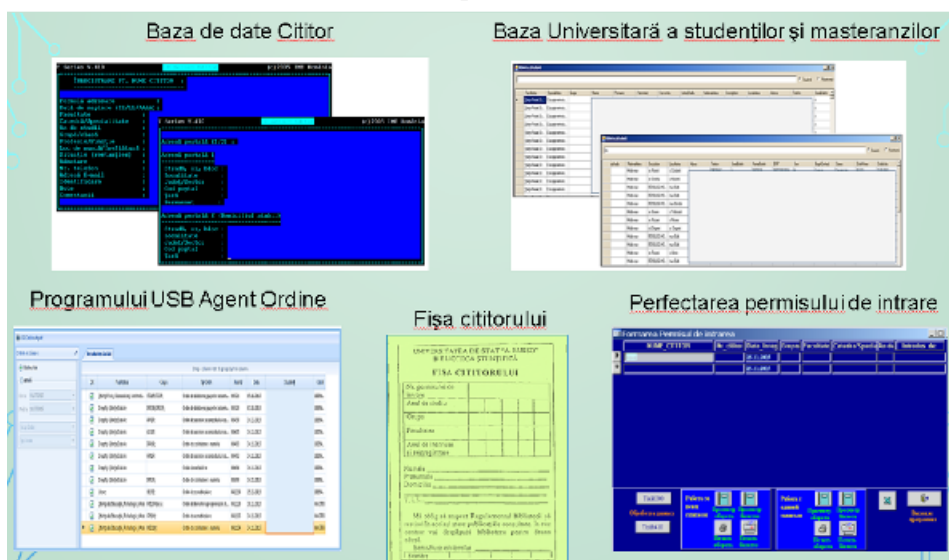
Baza de date Cititor

Baza Universitară a studenților și masteranzilor

Programului USB Agent Ordine

Fișa cititorului

Perfectarea permisului de intrare

FIȘA CITITORULUI

Formarea Permisul de intrare

NUME_CITITOR